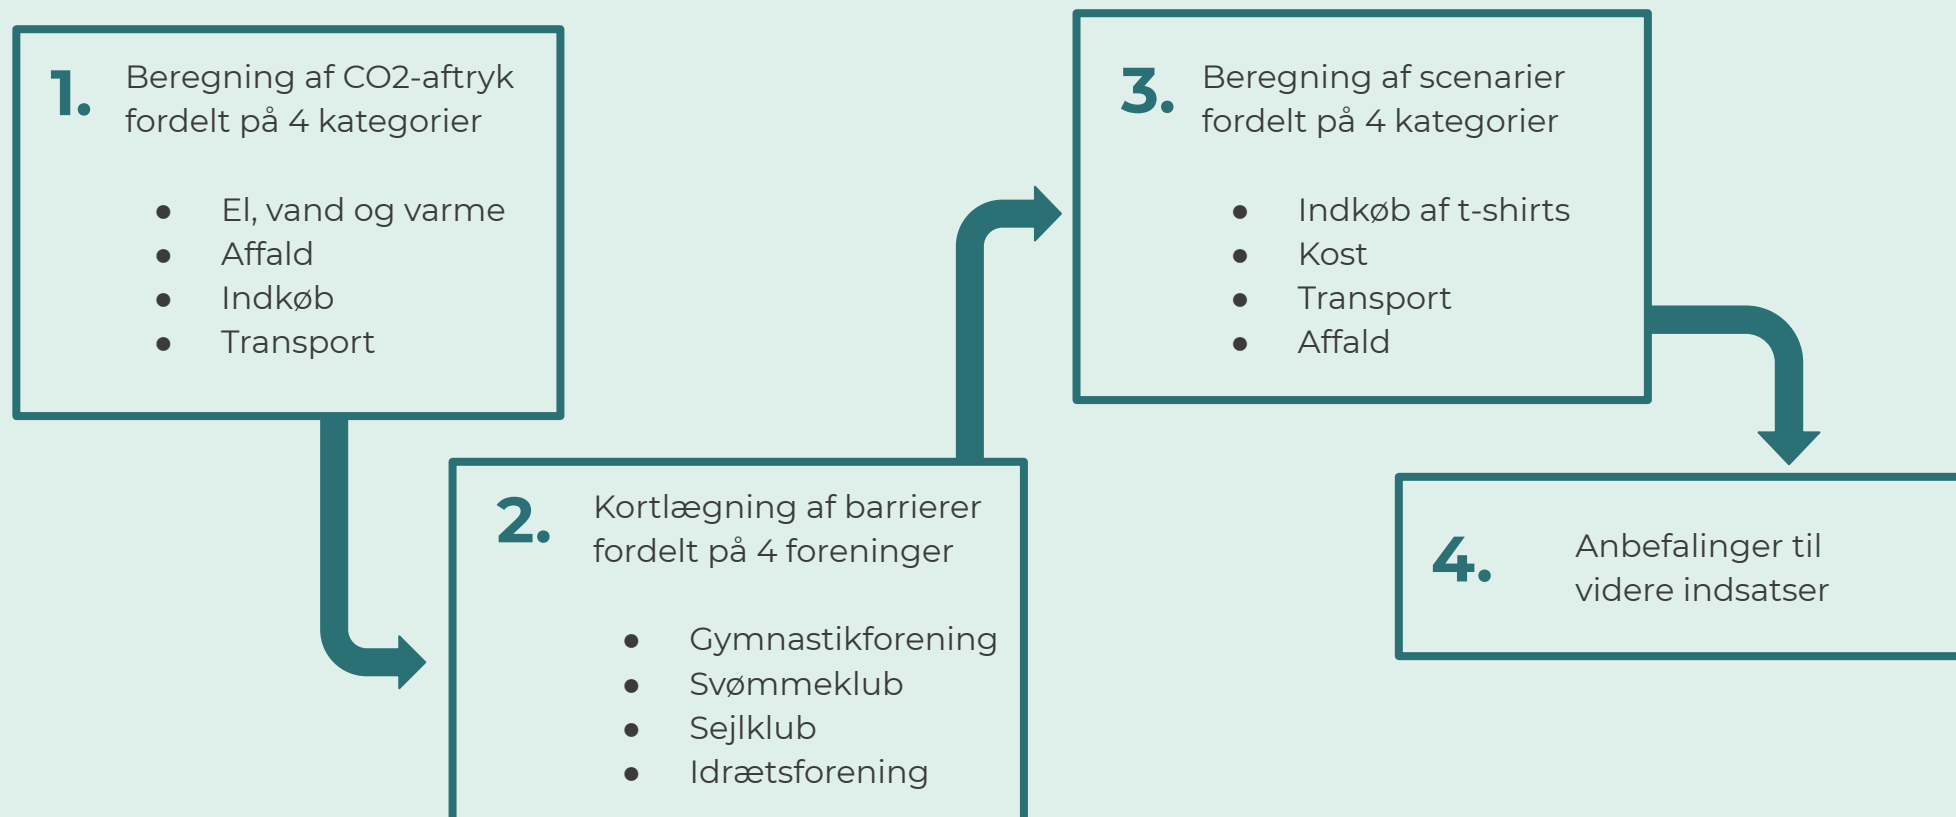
1. Beregning af CO2-aftryk fordelt på 4 kategorier

- El, vand og varme
- Affald
- Indkøb
- Transport

2. Kortlægning af barrierer fordelt på 4 foreninger

- Gymnastikforening
- Svømmeklub
- Sejlklub
- Idrætsforening

3. Beregning af scenarier fordelt på 4 kategorier

- Indkøb af t-shirts
- Kost
- Transport
- Affald

4. Anbefalinger til videre indsatser